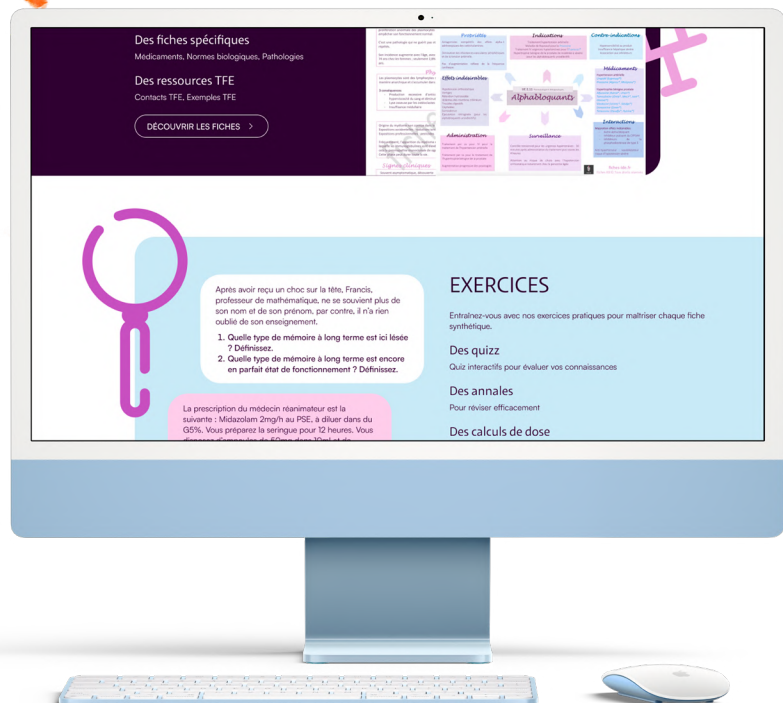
Des fiches spécifiques
Médicaments, Normes biologiques, Pathologies

Des ressources TFE
Contacts TFE, Exemples TFE

DÉCOUVRIR LES FICHES >

Propriétés
Indications
Contre-indications
Effets indésirables
Alphabloquants
Médicaments
Interactions
Administration
Surveillance

Après avoir reçu un choc sur la tête, Francis, professeur de mathématique, ne se souvient plus de son nom et de son prénom. par contre, il n'a rien oublié de son enseignement.

1. Quelle type de mémoire à long terme est ici lésée ? Définissez.
2. Quelle type de mémoire à long terme est encore en parfait état de fonctionnement ? Définissez.

La prescription du médecin réanimateur est la suivante : Midazolam 2mg/h au PSE, a diluer dans du G5%. Vous préparez la seringue pour 12 heures. Vous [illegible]

EXERCICES
Entraînez-vous avec nos exercices pratiques pour maîtriser chaque fiche synthétique.

Des quizz
Quiz interactifs pour évaluer vos connaissances

Des annales
Pour réviser efficacement

Des calculs de dose